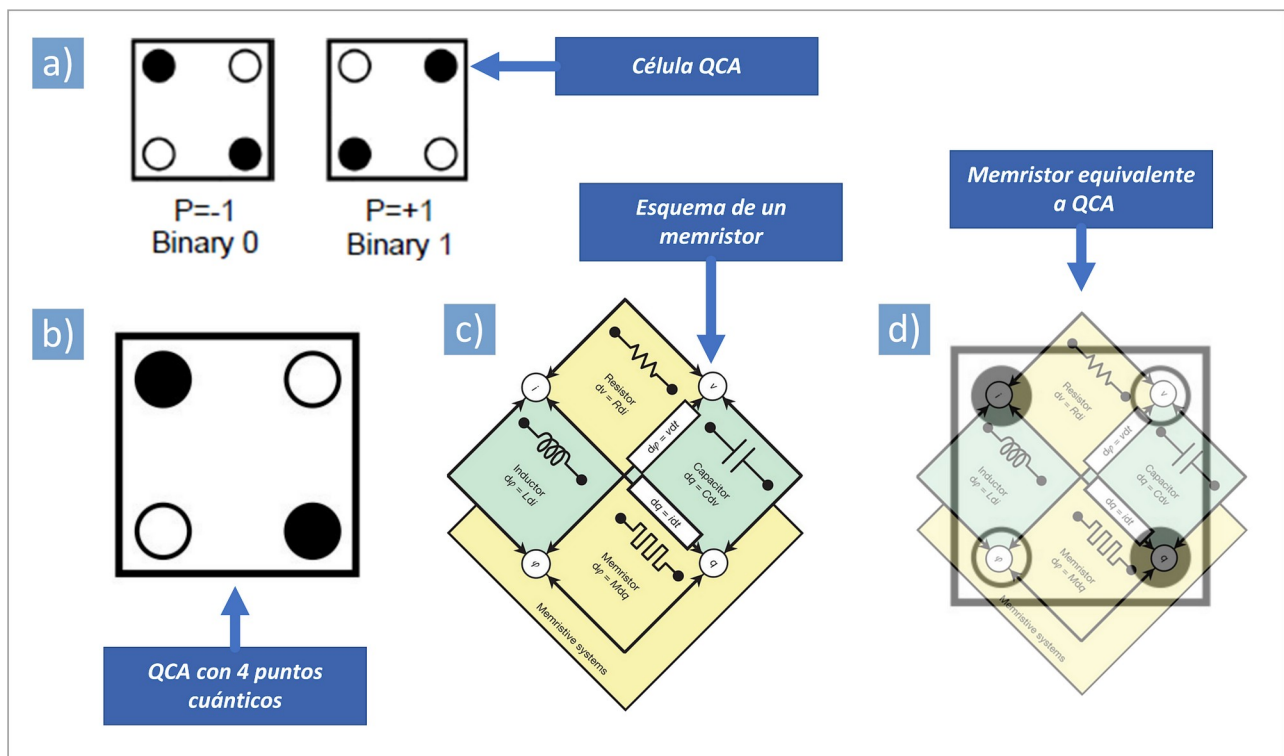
a)

Célula QCA

P=-1
Binary 0

P=+1
Binary 1

Esquema de un memristor

Memristor equivalente a QCA

b)

c)

d)

Resistor
$dv = Rdi$

$d\varphi = vdt$

Inductor
$d\varphi = Ldi$

Capacitor
$dq = Cdv$

$dq = idt$

Memristor
$d\varphi = Mdq$

Memristive systems

$i$

$v$

$\varphi$

$q$

Resistor
$dv = Rdi$

$d\varphi = vdt$

Inductor
$d\varphi = Ldi$

Capacitor
$dq = Cdv$

$dq = idt$

Memristor
$d\varphi = Mdq$

Memristive systems

$i$

$v$

$\varphi$

$q$

QCA con 4 puntos cuánticos